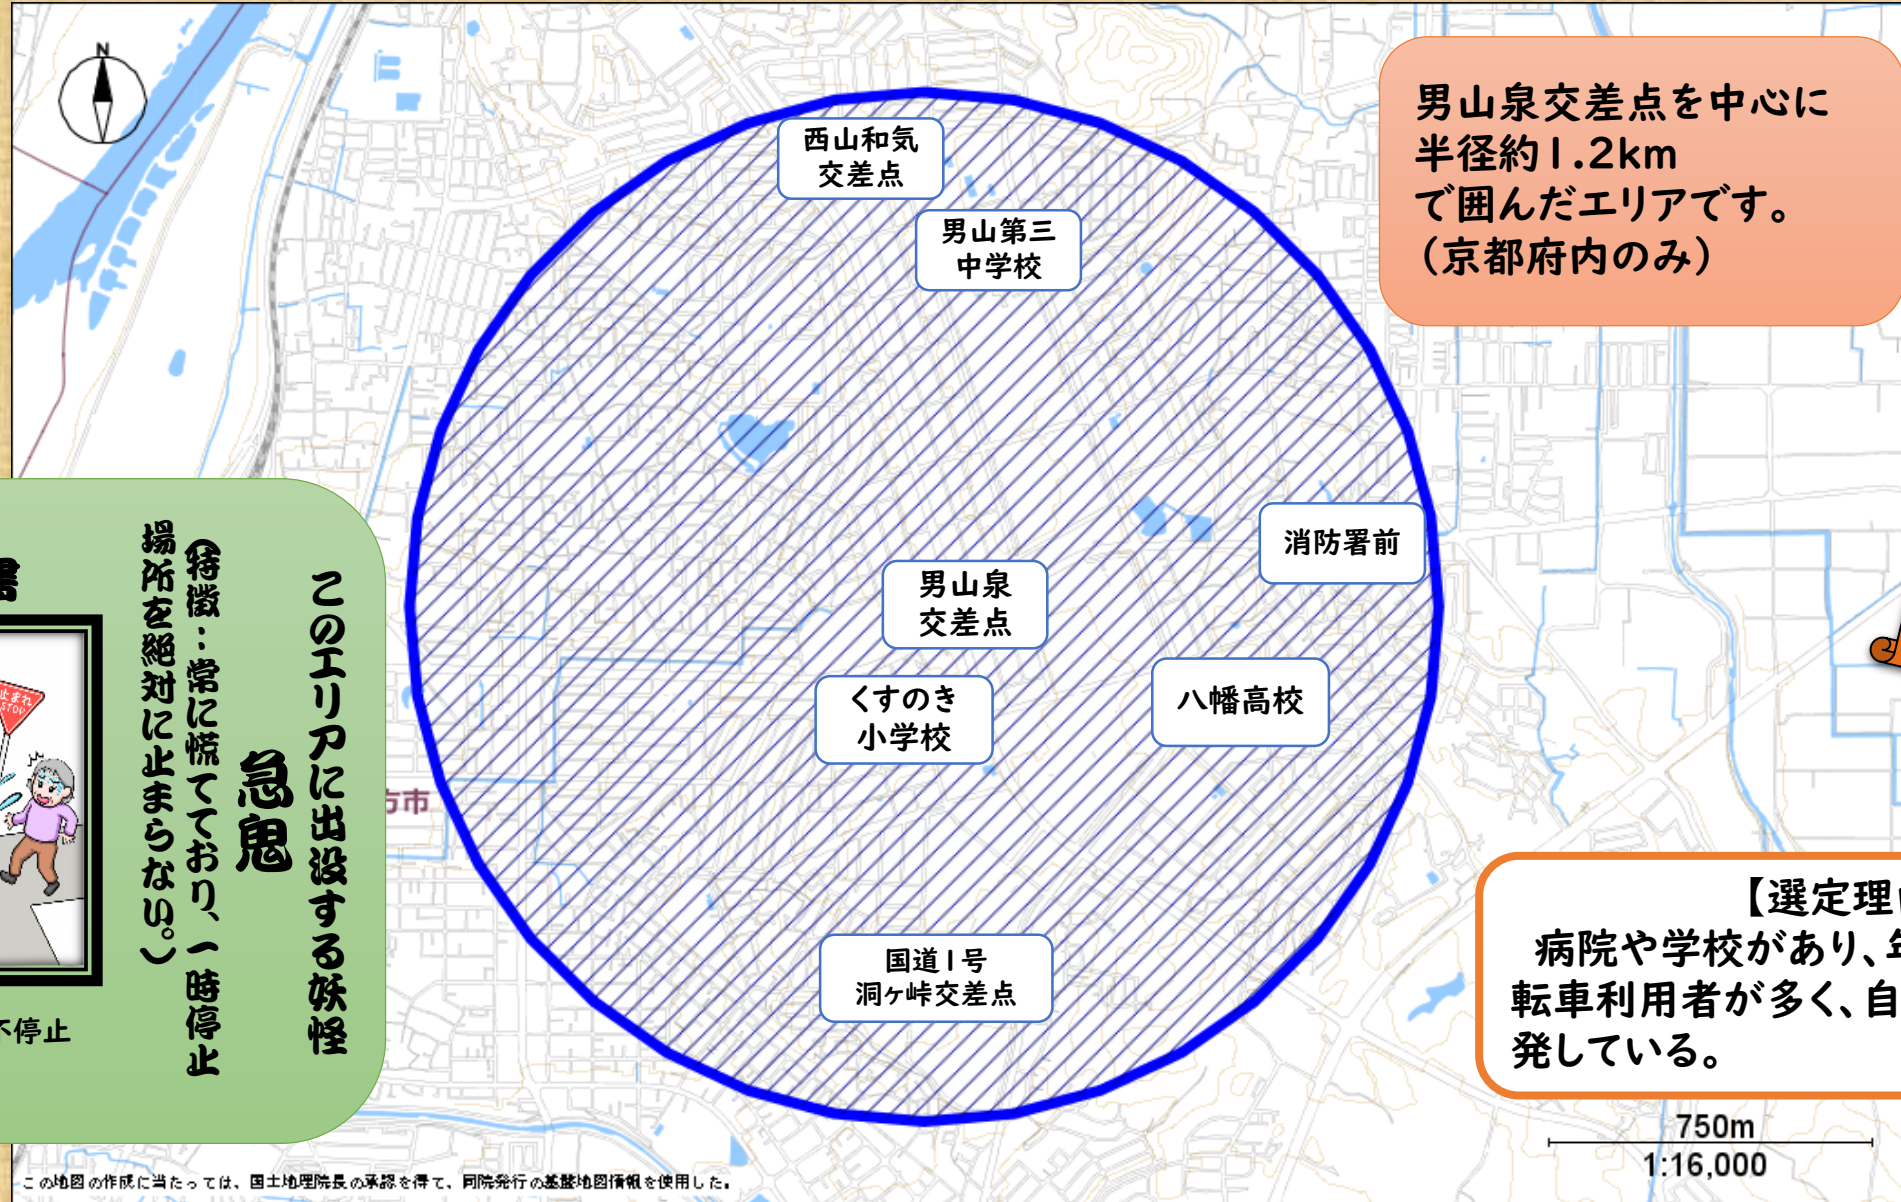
N

西山和気
交差点

男山第三
中学校

男山泉交差点を中心に
半径約1.2km
で囲んだエリアです。
(京都府内のみ)

消防署前

男山泉
交差点

くすのき
小学校

八幡高校

国道1号
洞ヶ峠交差点

このエリアに出没する妖怪
急鬼
(特徴:常に慌てており、一時停止場所を絶対に止まらない。)

止まれ
STOP

不停止

方市

【選定理
病院や学校があり、
転車利用者が多く、自
発している。

750m
1:16,000

この地図の作成に当たっては、国土地理院長の承認を得て、同院発行の基盤地図情報を使用した。